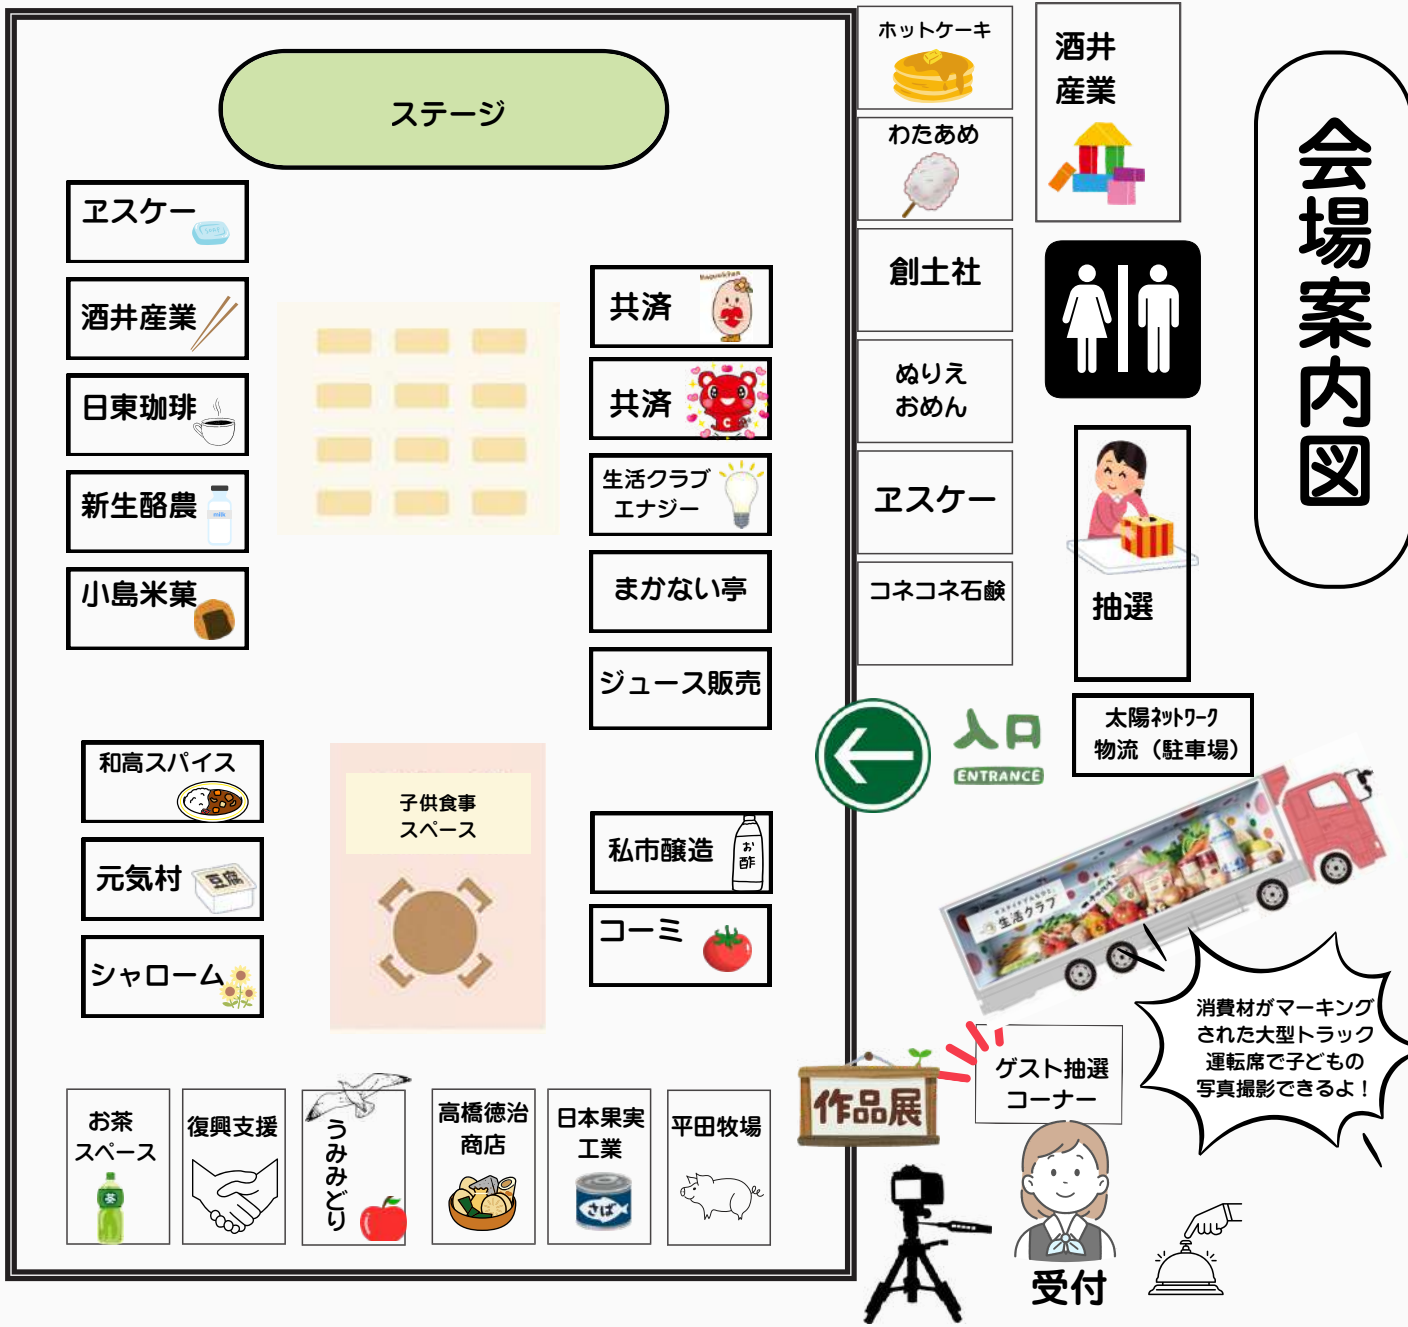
会場案内図

ステージ

ヱスケー

酒井産業

日東珈琲

新生酪農

milk

小島米菓

共済

共済

生活クラブ
エナジー

まかない亭

ジュース販売

和高スパイス

子供食事
スペース

元気村

豆腐

シャローム

私市醸造

お酢

コーミ

お茶
スペース

復興支援

うみみどり

高橋徳治
商店

日本果実
工業

さば

平田牧場

ホットケーキ

わたあめ

創士社

ぬりえ
おめん

ヱスケー

コネコネ石鹸

酒井
産業

抽選

入口
ENTRANCE

太陽ネットワーク
物流（駐車場）

生活クラブ

消費材がマーキング
された大型トラック
運転席で子どもの
写真撮影できるよ！

作品展

ゲスト抽選
コーナー

受付